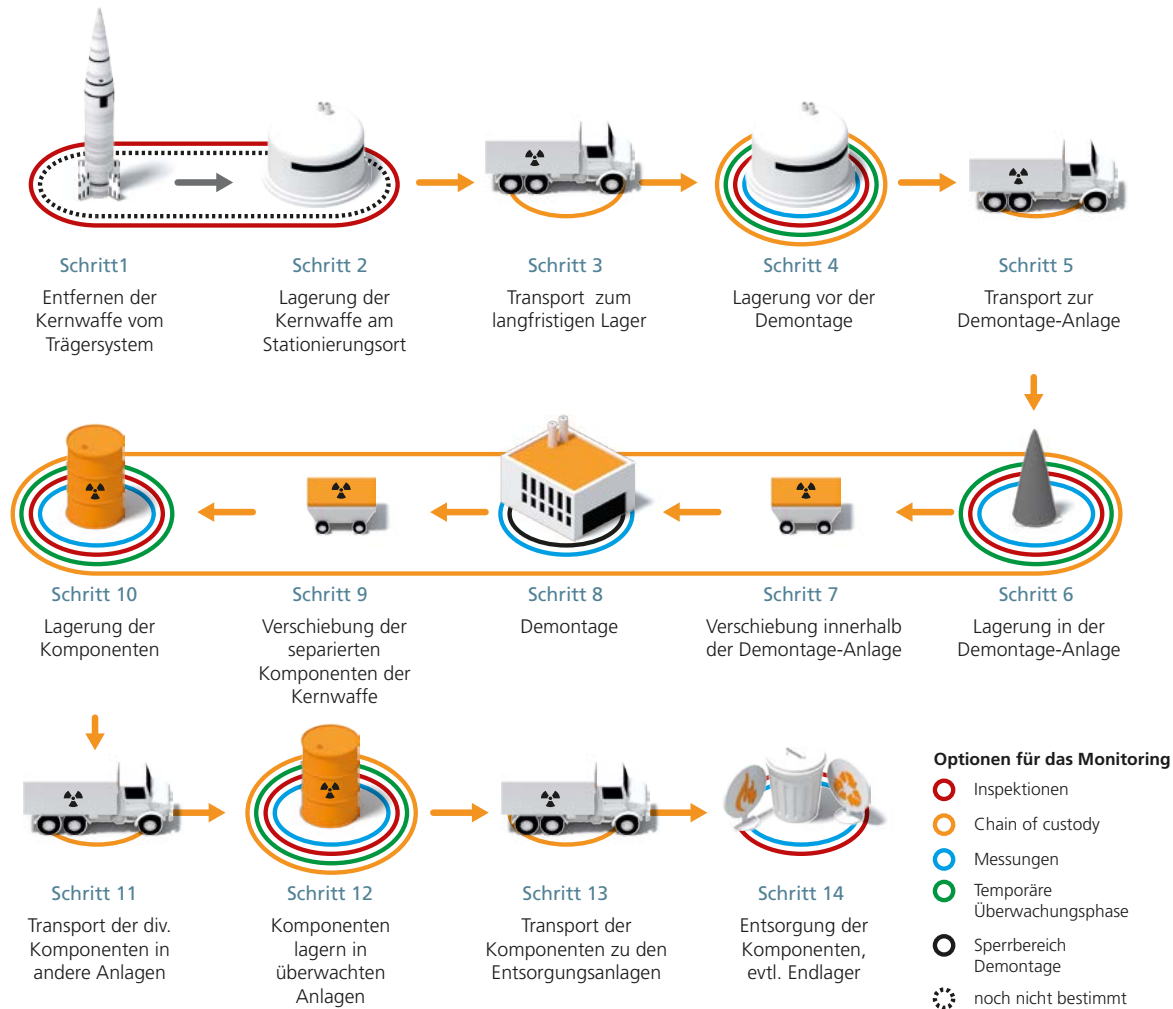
Schritt1
Entfernen der Kernwaffe vom Trägersystem

Schritt 2
Lagerung der Kernwaffe am Stationierungsort

Schritt 3
Transport zum langfristigen Lager

Schritt 4
Lagerung vor der Demontage

Schritt 5
Transport zur Demontage-Anlage

Schritt 10
Lagerung der Komponenten

Schritt 9
Verschiebung der separierten Komponenten der Kernwaffe

Schritt 8
Demontage

Schritt 7
Verschiebung innerhalb der Demontage-Anlage

Schritt 6
Lagerung in der Demontage-Anlage

Schritt 11
Transport der div. Komponenten in andere Anlagen

Schritt 12
Komponenten lagern in überwachten Anlagen

Schritt 13
Transport der Komponenten zu den Entsorgungsanlagen

Schritt 14
Entsorgung der Komponenten, evtl. Endlager

Optionen für das Monitoring
Inspektionen
Chain of custody
Messungen
Temporäre Überwachungsphase
Sperrbereich Demontage
noch nicht bestimmt